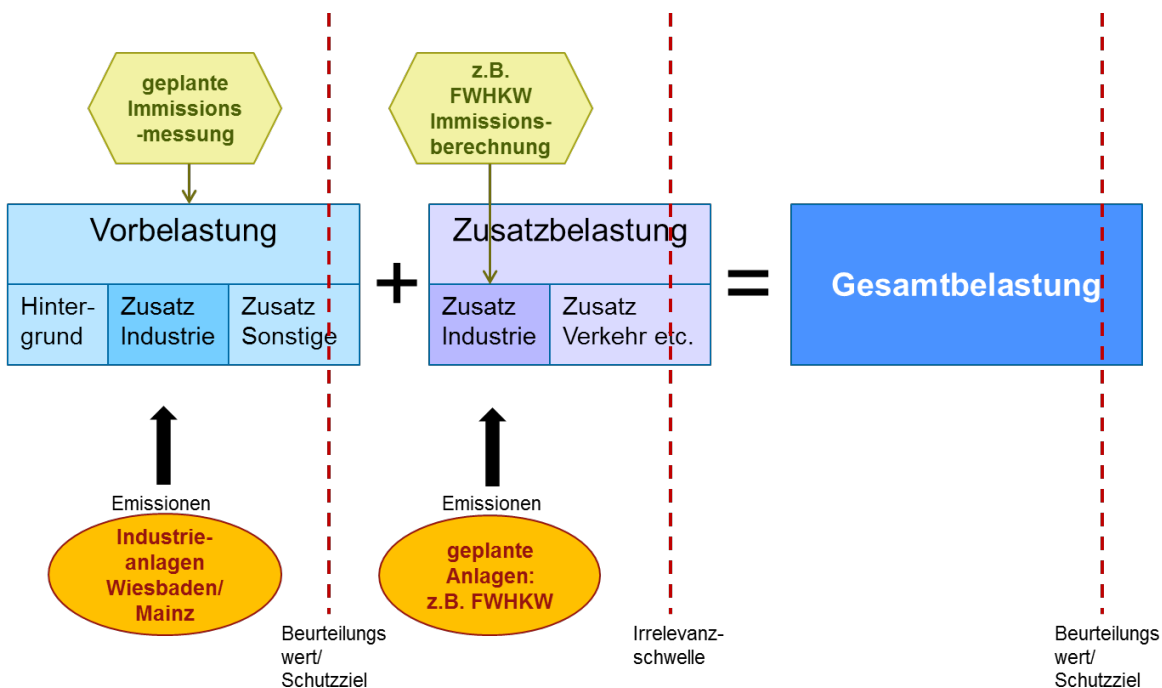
geplante Immissions-messung

z.B. FWHKW Immissionsberechnung

Vorbelastung

| Hintergrund | Zusatz Industrie | Zusatz Sonstige |
|---|---|---|

+

Zusatzbelastung

| Zusatz Industrie | Zusatz Verkehr etc. |
|---|---|

=

Gesamtbelastung

Emissionen

Industrieanlagen Wiesbaden/ Mainz

Emissionen

geplante Anlagen: z.B. FWHKW

Beurteilungs wert/ Schutzziel

Irrelevanzschwelle

Beurteilungs wert/ Schutzziel